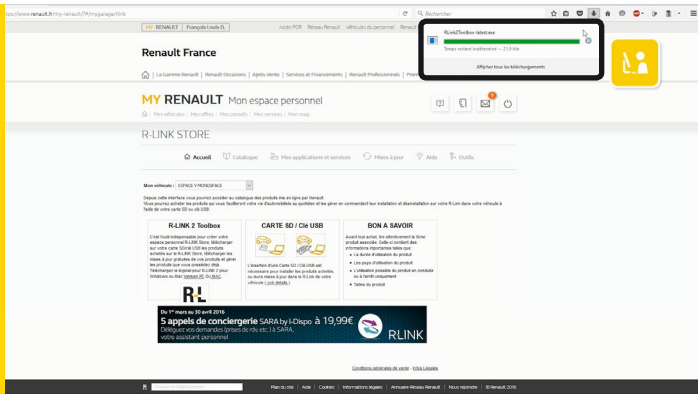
https://www.renault.fr/my-renault/?#/mygarage/rlink

Rechercher

MY RENAULT | François Louis D.

Accès PGR | Réseau Renault | Véhicules du personnel | Réseau

RLinkToolbox-latest.exe

Temps restant indéterminé — 21,3 Mo

Afficher tous les téléchargements

Renault France

La Gamme Renault | Renault Occasions | Après-Vente | Services et Financements | Renault Professionnels

MY RENAULT Mon espace personnel

Mes véhicules | Mes offres | Mes conseils | Mes services | Mon mag

R-LINK STORE

Accueil | Catalogue | Mes applications et services | Mises à jour | Aide | Outils

Mon véhicule : ESPACE V MONOSPACE

Depuis cette interface vous pourrez accéder au catalogue des produits mis en ligne par Renault. Vous pourrez acheter les produits qui vous faciliteront votre vie d'automobiliste au quotidien et les gérer en commandant leur installation et désinstallation sur votre R-Link dans votre véhicule à l'aide de votre carte SD ou clé USB.

R-LINK 2 Toolbox

C'est l'outil indispensable pour créer votre espace personnel R-Link Store. Télécharger sur votre carte SD/clé USB les produits achetés sur le R-LINK Store. Télécharger les mises à jour gratuites de vos produits et gérer les produits que vous possédez déjà. Téléchargez le logiciel pour R-LINK 2 pour Windows ou Mac Version PC ou MAC

R-L

CARTE SD / Clé USB

L'insertion d'une Carte SD / Clé USB est nécessaire pour installer les produits achetés, ou leurs mises à jour dans le R-Link de votre véhicule ( voir détails )

BON A SAVOIR

Avant tout achat, lire attentivement la fiche produit associée. Celle-ci contient des informations importantes telles que :
La durée d'utilisation du produit
Les pays d'utilisation du produit
L'utilisation possible du produit en conduite ou à l'arrêt uniquement
Taille du produit

Du 1er mars au 30 avril 2016
5 appels de conciergerie SARA by i-Dispo à 19,99€
Déléguez vos demandes (prises de rdv etc.) à SARA, votre assistant personnel
R LINK

Conditions générales de vente - Infos Légales

Plan du site | Aide | Cookies | Informations légales | Annuaire Réseau Renault | Nous rejoindre | © Renault 2016